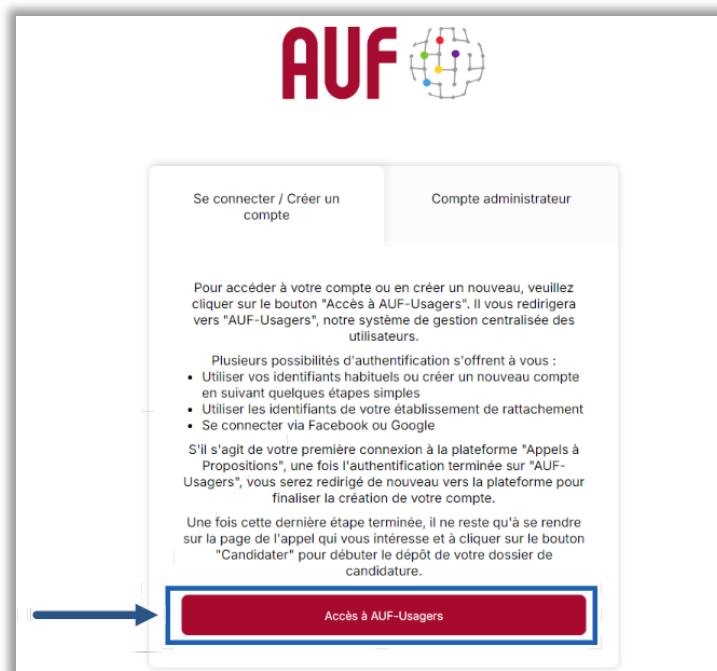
AUF

Se connecter / Créer un compte

Compte administrateur

Pour accéder à votre compte ou en créer un nouveau, veuillez cliquer sur le bouton "Accès à AUF-Usagers". Il vous redirigera vers "AUF-Usagers", notre système de gestion centralisée des utilisateurs.

Plusieurs possibilités d'authentification s'offrent à vous :
• Utiliser vos identifiants habituels ou créer un nouveau compte en suivant quelques étapes simples
• Utiliser les identifiants de votre établissement de rattachement
• Se connecter via Facebook ou Google

S'il s'agit de votre première connexion à la plateforme "Appels à Propositions", une fois l'authentification terminée sur "AUF-Usagers", vous serez redirigé de nouveau vers la plateforme pour finaliser la création de votre compte.

Une fois cette dernière étape terminée, il ne reste qu'à se rendre sur la page de l'appel qui vous intéresse et à cliquer sur le bouton "Candidater" pour débuter le dépôt de votre dossier de candidature.

Accès à AUF-Usagers